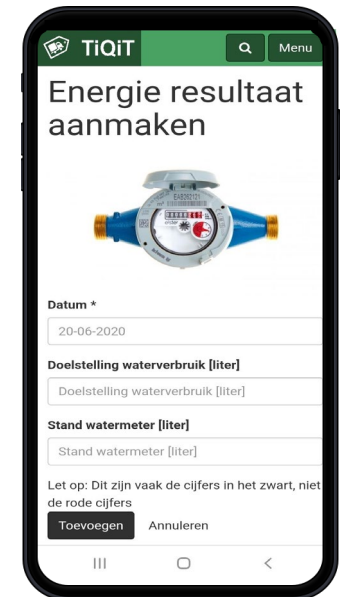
TiQiT

Menu

Energie resultaat aanmaken

Datum *

20-06-2020

Doelstelling waterverbruik [liter]

Doelstelling waterverbruik [liter]

Stand watermeter [liter]

Stand watermeter [liter]

Let op: Dit zijn vaak de cijfers in het zwart, niet de rode cijfers

Toevoegen

Annuleren